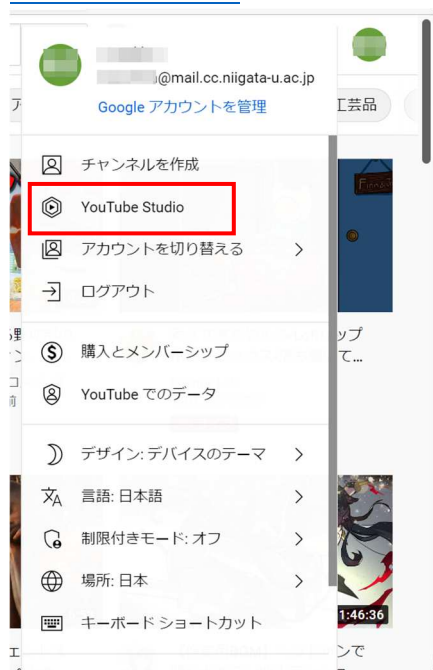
@mail.cc.niigata-u.ac.jp
Google アカウントを管理

チャンネルを作成
YouTube Studio
アカウントを切り替える
ログアウト

購入とメンバーシップ
YouTube でのデータ

デザイン: デバイスのテーマ
言語: 日本語
制限付きモード: オフ
場所: 日本
キーボード ショートカット

工芸品
1:46:36